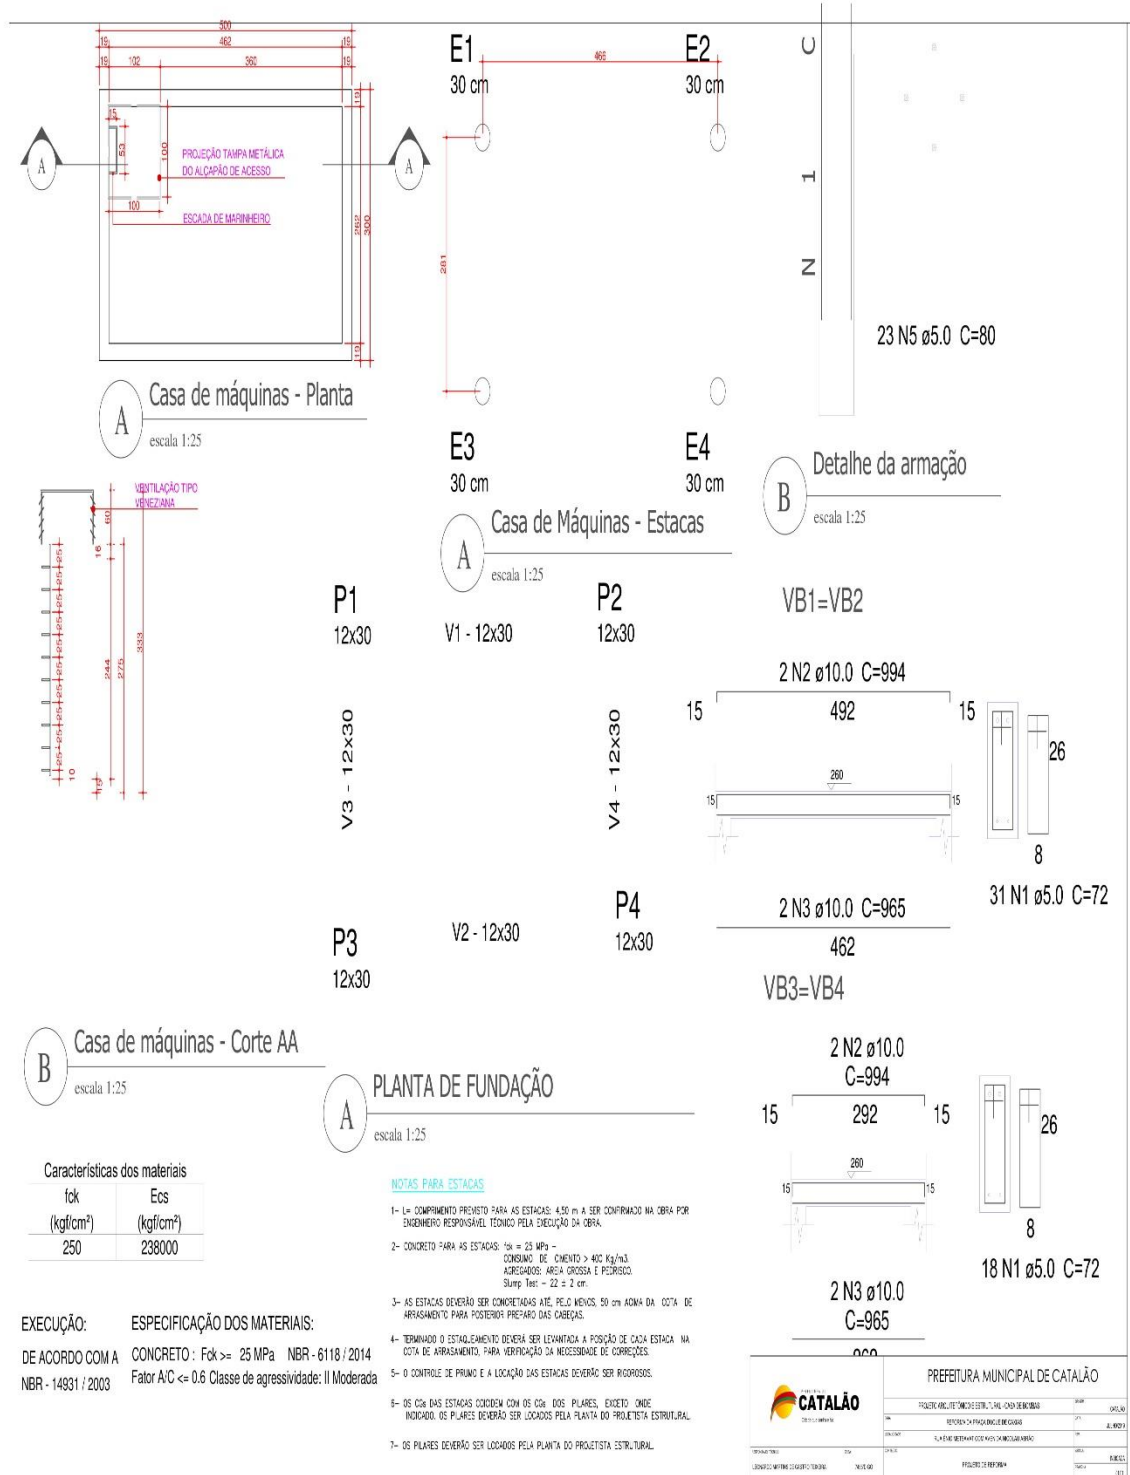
500
19 462 19
19 102 360 19
15
53
100
PROJEÇÃO TAMPA METÁLICA DO ALÇAPÃO DE ACESSO
100
ESCADA DE MARINHEIRO
19
262
300
19
A
A

A
Casa de máquinas - Planta
escala 1:25

E1
30 cm
466
E2
30 cm
281
E3
30 cm
E4
30 cm

A
Casa de Máquinas - Estacas
escala 1:25

C
1
N
23 N5 ø5.0 C=80

B
Detalhe da armação
escala 1:25

VENTILAÇÃO TIPO VENEZIANA
60
16
25 25 25 25 25 25 25 25 25
244
275
333
10
15

P1
12x30
V1 - 12x30
P2
12x30
V3 - 12x30
V4 - 12x30
P3
12x30
V2 - 12x30
P4
12x30

VB1=VB2
2 N2 ø10.0 C=994
15 492 15
260
15 15
26
8
31 N1 ø5.0 C=72
2 N3 ø10.0 C=965
462

VB3=VB4
2 N2 ø10.0
C=994
15 292 15
260
15 15
26
8
18 N1 ø5.0 C=72
2 N3 ø10.0
C=965

B
Casa de máquinas - Corte AA
escala 1:25

A
PLANTA DE FUNDAÇÃO
escala 1:25

Características dos materiais

| fck (kgf/cm²) | Ecs (kgf/cm²) |
|---|---|
| 250 | 238000 |

EXECUÇÃO:
DE ACORDO COM A NBR - 14931 / 2003

ESPECIFICAÇÃO DOS MATERIAIS:
CONCRETO : Fck >= 25 MPa NBR - 6118 / 2014
Fator A/C <= 0.6 Classe de agressividade: II Moderada

NOTAS PARA ESTACAS
1- L= COMPRIMENTO PREVISTO PARA AS ESTACAS: 4,50 m A SER CONFIRMADO NA OBRA POR ENGENHEIRO RESPONSÁVEL TÉCNICO PELA EXECUÇÃO DA OBRA.
2- CONCRETO PARA AS ESTACAS: fck = 25 MPa - CONSUMO DE CIMENTO > 400 Kg/m3. AGREGADOS: AREIA GROSSA E PEDRISCO. Slump Test - 22 ± 2 cm.
3- AS ESTACAS DEVERÃO SER CONCRETADAS ATÉ, PELO MENOS, 50 cm ACIMA DA COTA DE ARRASAMENTO, PARA POSTERIOR PREPARO DAS CABEÇAS.
4- TERMINADO O ESTAQUEAMENTO DEVERÁ SER LEVANTADA A POSIÇÃO DE CADA ESTACA NA COTA DE ARRASAMENTO, PARA VERIFICAÇÃO DA NECESSIDADE DE CORREÇÕES.
5- O CONTROLE DE PRUMO E A LOCAÇÃO DAS ESTACAS DEVERÃO SER RIGOROSOS.
6- OS CGs DAS ESTACAS COICIDEM COM OS CGs DOS PILARES, EXCETO ONDE INDICADO. OS PILARES DEVERÃO SER LOCADOS PELA PLANTA DO PROJETISTA ESTRUTURAL.
7- OS PILARES DEVERÃO SER LOCADOS PELA PLANTA DO PROJETISTA ESTRUTURAL.

CATALÃO
PREFEITURA MUNICIPAL DE CATALÃO
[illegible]